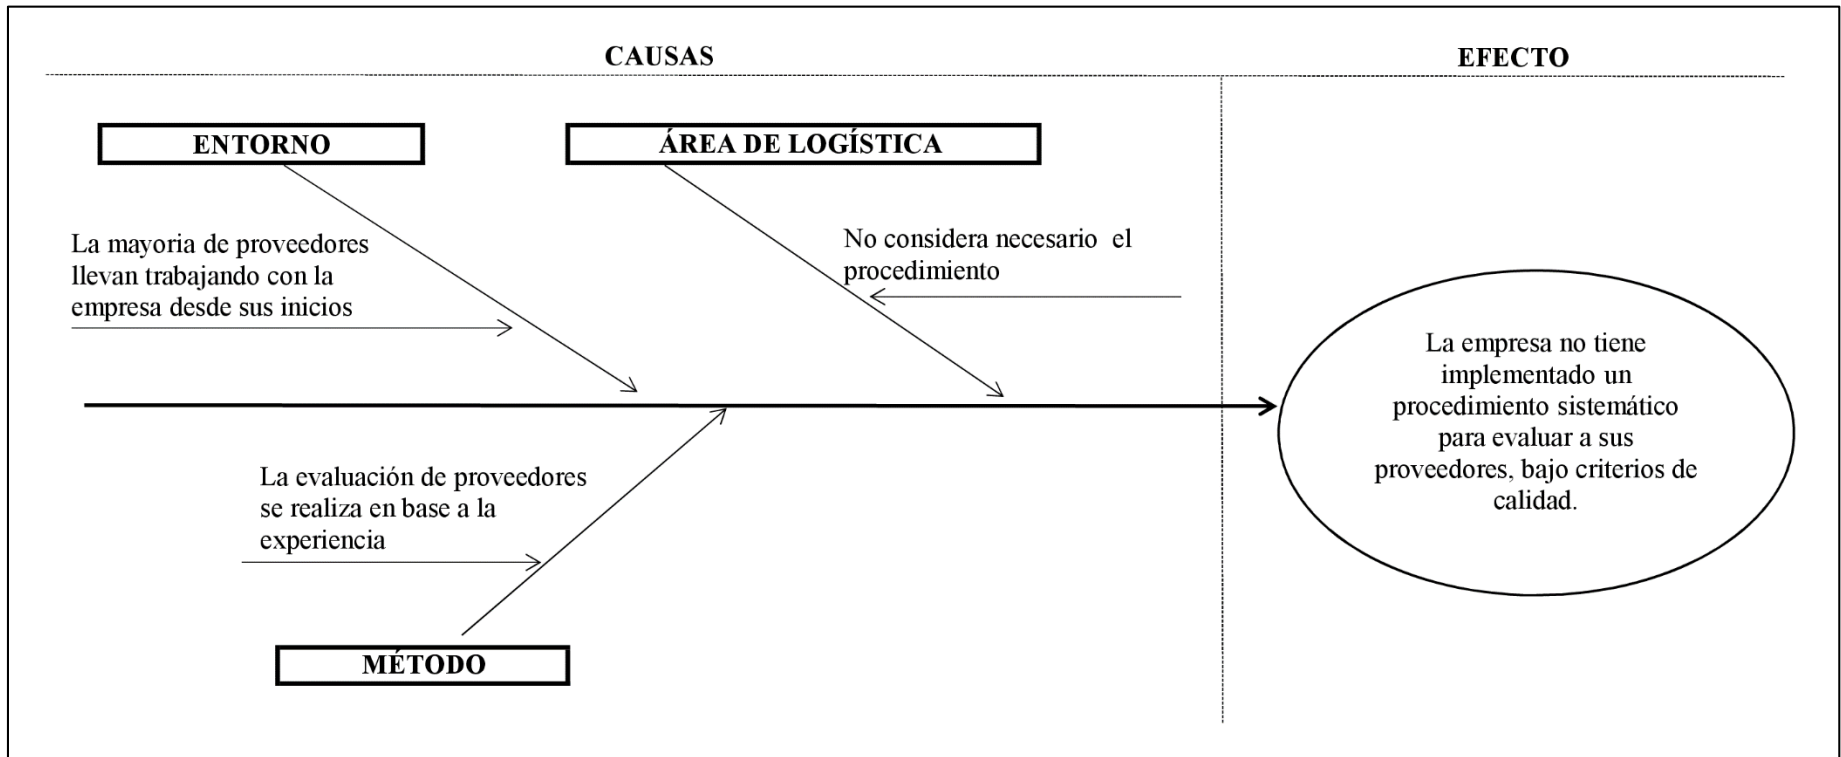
CAUSAS

EFECTO

ENTORNO

ÁREA DE LOGÍSTICA

La mayoria de proveedores llevan trabajando con la empresa desde sus inicios

No considera necesario el procedimiento

La empresa no tiene implementado un procedimiento sistemático para evaluar a sus proveedores, bajo criterios de calidad.

La evaluación de proveedores se realiza en base a la experiencia

MÉTODO